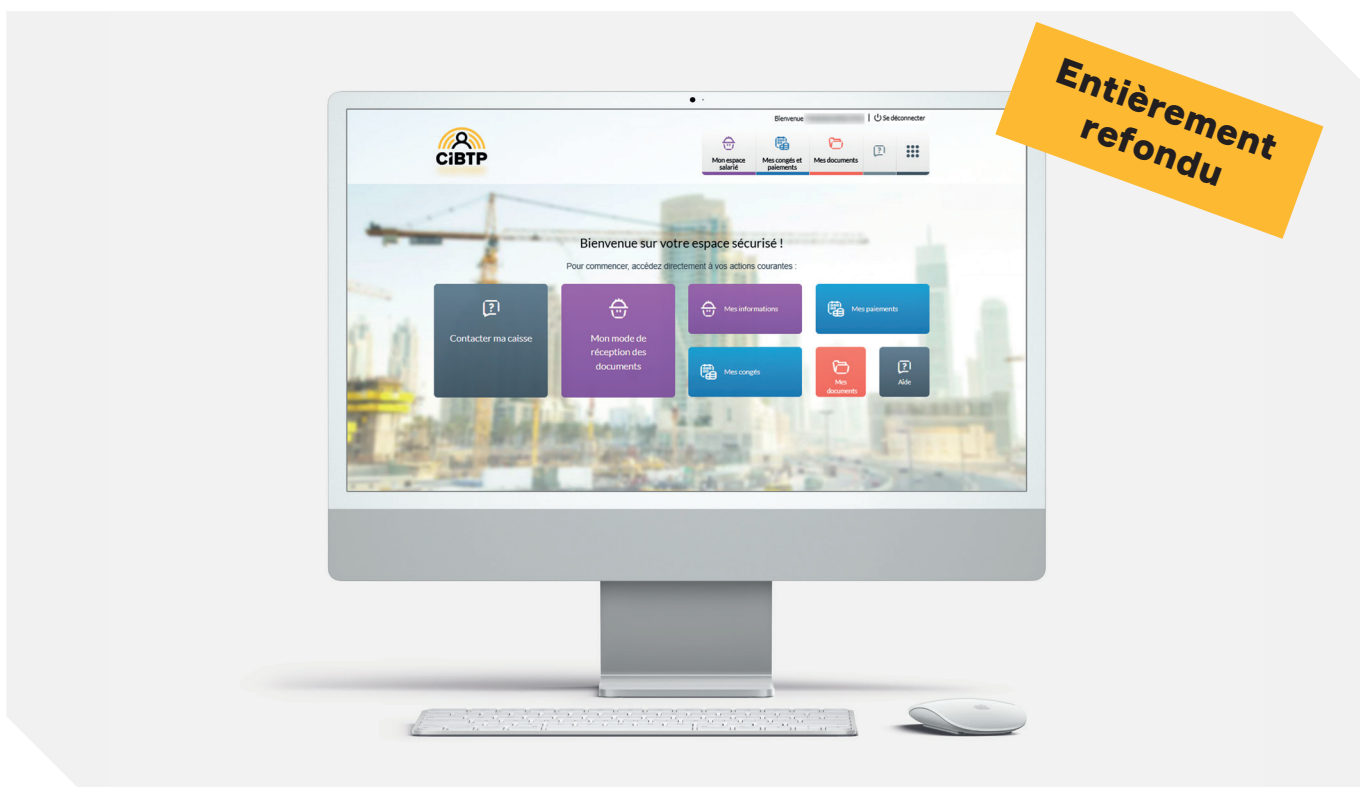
Entièrement refondu

Bienvenue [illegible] | Se déconnecter

CiBTP

Mon espace salarié
Mes congés et paiements
Mes documents

Bienvenue sur votre espace sécurisé !

Pour commencer, accédez directement à vos actions courantes :

Contacter ma caisse

Mon mode de réception des documents

Mes informations

Mes paiements

Mes congés

Mes documents

Aide